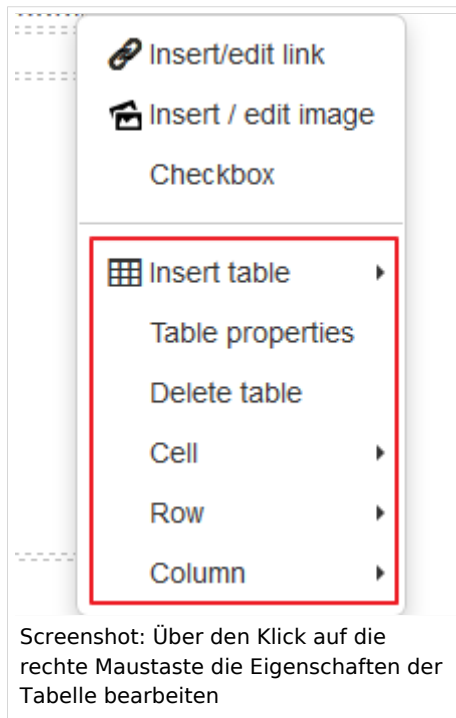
Insert/edit link

Insert / edit image

Checkbox

Insert table

Table properties

Delete table

Cell

Row

Column

Screenshot: Über den Klick auf die rechte Maustaste die Eigenschaften der Tabelle bearbeiten